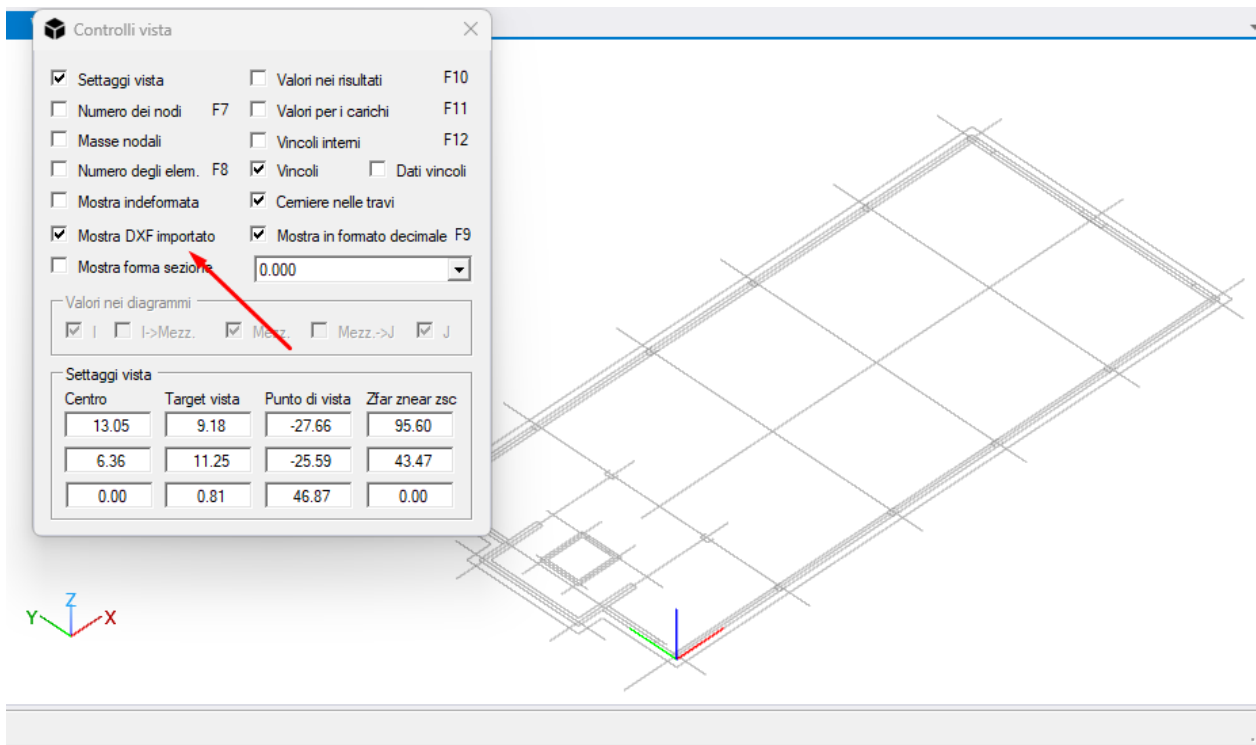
Controlli vista

Settaggi vista
Numero dei nodi F7
Masse nodali
Numero degli elem. F8
Mostra indeformata
Mostra DXF importato
Mostra forma sezione

Valori nei risultati F10
Valori per i carichi F11
Vincoli interni F12
Vincoli
Dati vincoli
Cerniere nelle travi
Mostra in formato decimale F9
0.000

Valori nei diagrammi
I I->Mezz. Mezz. Mezz.->J J

Settaggi vista

| Centro | Target vista | Punto di vista | Zfar znear zsc |
|---|---|---|---|
| 13.05 | 9.18 | -27.66 | 95.60 |
| 6.36 | 11.25 | -25.59 | 43.47 |
| 0.00 | 0.81 | 46.87 | 0.00 |

Z
Y
X